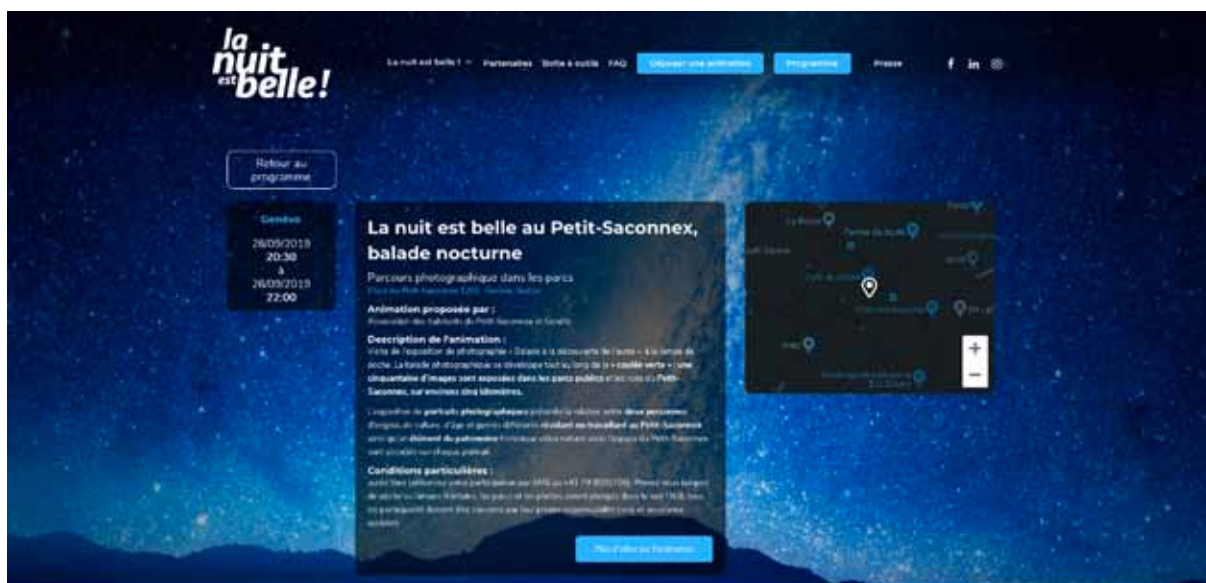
la nuit est belle!

La nuit est belle ! Partenaires Boîte à outils FAQ Déposer une animation Programme Presse

Retour au programme

Genève

26/09/2019
20:30
à
26/09/2019
22:00

La nuit est belle au Petit-Saconnex, balade nocturne

Parcours photographique dans les parcs

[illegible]

Animation proposée par :

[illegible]

Description de l'animation :

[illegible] « coulée verte » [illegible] cinquantaine d'images sont exposées dans les parcs publics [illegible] Petit-Saconnex, sur environ cinq kilomètres.

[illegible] portraits photographiques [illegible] deux personnes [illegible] résidant ou travaillant au Petit-Saconnex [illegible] élément du patrimoine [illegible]

Conditions particulières :

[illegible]

Plus d'infos sur l'animation

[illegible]

+
−